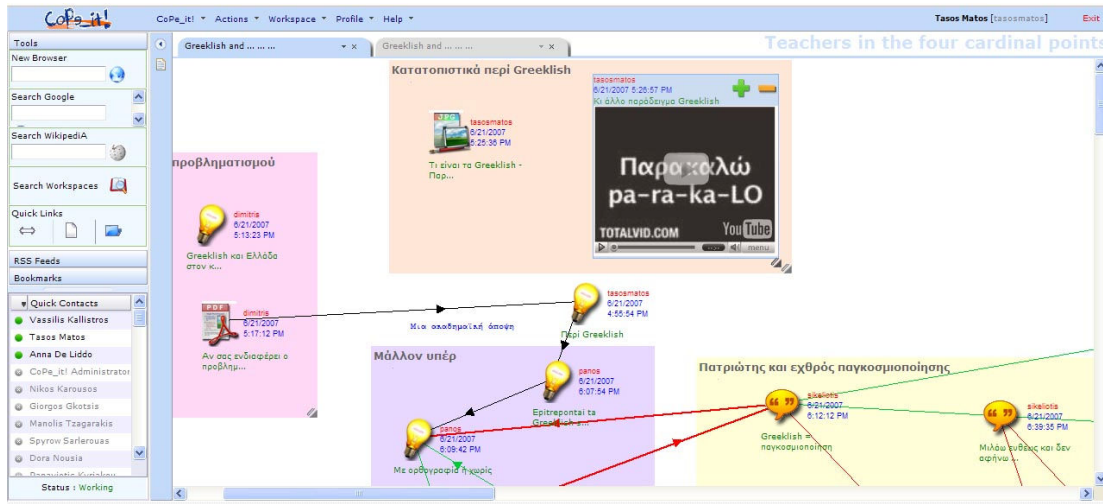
CoPe_it!

CoPe_it! ▾ Actions ▾ Workspace ▾ Profile ▾ Help ▾

Tasos Matos [tasosmatos]

Exit

Tools

New Browser

Search Google

Search WikipediA

Search Workspaces

Quick Links

RSS Feeds

Bookmarks

Quick Contacts

Vassilis Kallistros

Tasos Matos

Anna De Liddo

CoPe_it! Administrator

Nikos Karousos

Giorgos Gkotsis

Manolis Tzagarakis

Spyrow Sarlerouas

Dora Nousia

Status : Working

Greeklish and ... ... ...

Greeklish and ... ... ...

Teachers in the four cardinal points

Κατατοπιστικά περί Greeklish

tasosmatos
6/21/2007
5:25:36 PM
Τι είναι τα Greeklish - Παρ...

tasosmatos
6/21/2007 5:26:57 PM
Κι άλλο παράδειγμα Greeklish

Παρακαλώ
pa-ra-ka-LO
TOTALVID.COM
YouTube
menu

προβληματισμού

dimitris
6/21/2007
5:13:23 PM
Greeklish και Ελλάδα στον κ...

dimitris
6/21/2007
5:17:12 PM
Αν σας ενδιαφέρει ο προβλημ...

Μια οικοδημοτική άποψη

tasosmatos
6/21/2007
4:55:54 PM
Περί Greeklish

Μάλλον υπέρ

panos
6/21/2007
6:07:54 PM
Επιτρεπονται τα Greeklish ...

panos
6/21/2007
6:09:42 PM
Με ορθογραφία ή χωρίς

Πατριώτης και εχθρός παγκοσμιοποίησης

sikeliotis
6/21/2007
6:12:12 PM
Greeklish = παγκοσμιοποίηση

sikeliotis
6/21/2007
6:39:35 PM
Μιλάω ευθέως και δεν αφήνω ...